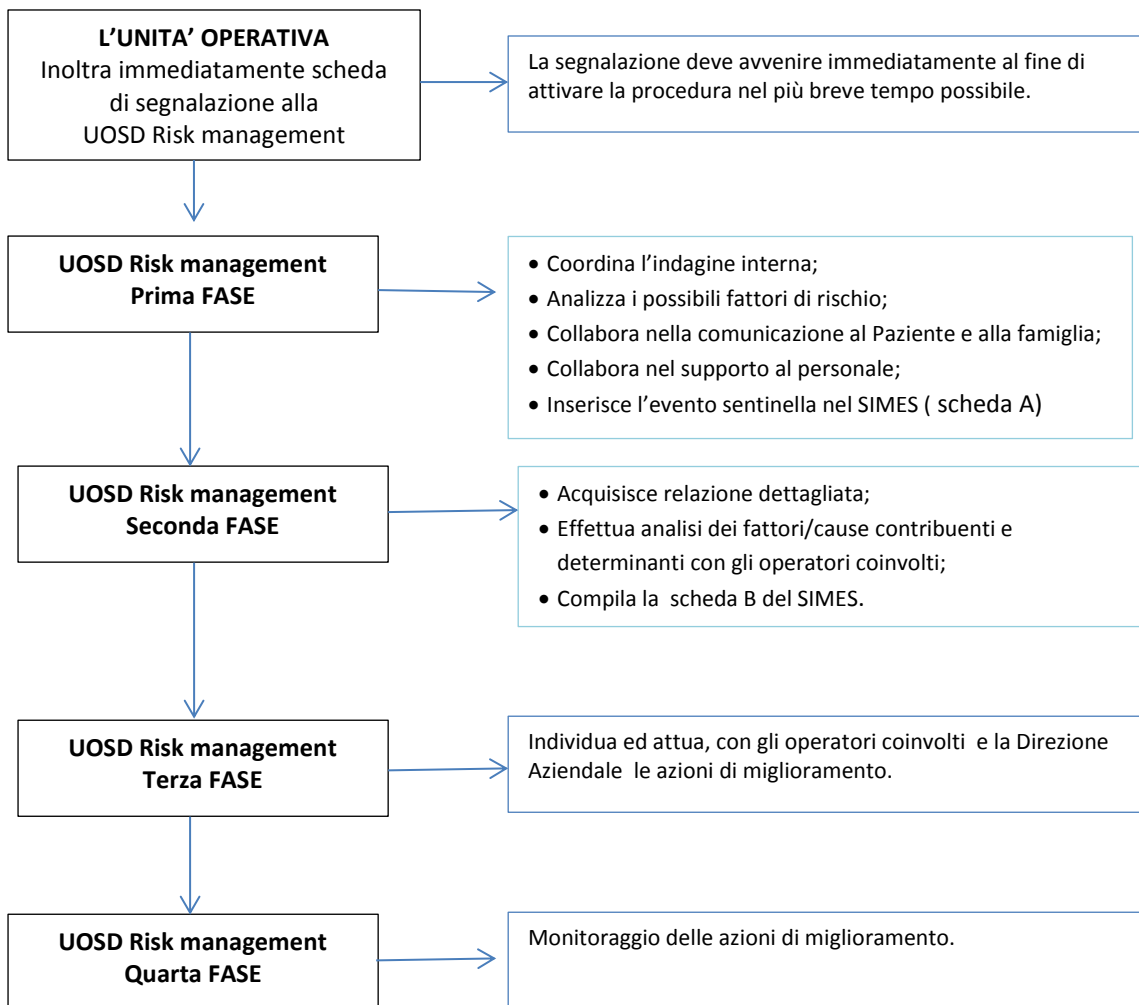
**L'UNITA' OPERATIVA**
Inoltra immediatamente scheda di segnalazione alla UOSD Risk management

La segnalazione deve avvenire immediatamente al fine di attivare la procedura nel più breve tempo possibile.

**UOSD Risk management Prima FASE**

- Coordina l'indagine interna;
- Analizza i possibili fattori di rischio;
- Collabora nella comunicazione al Paziente e alla famiglia;
- Collabora nel supporto al personale;
- Inserisce l'evento sentinella nel SIMES ( scheda A)

**UOSD Risk management Seconda FASE**

- Acquisisce relazione dettagliata;
- Effettua analisi dei fattori/cause contribuenti e determinanti con gli operatori coinvolti;
- Compila la scheda B del SIMES.

**UOSD Risk management Terza FASE**

Individua ed attua, con gli operatori coinvolti e la Direzione Aziendale le azioni di miglioramento.

**UOSD Risk management Quarta FASE**

Monitoraggio delle azioni di miglioramento.